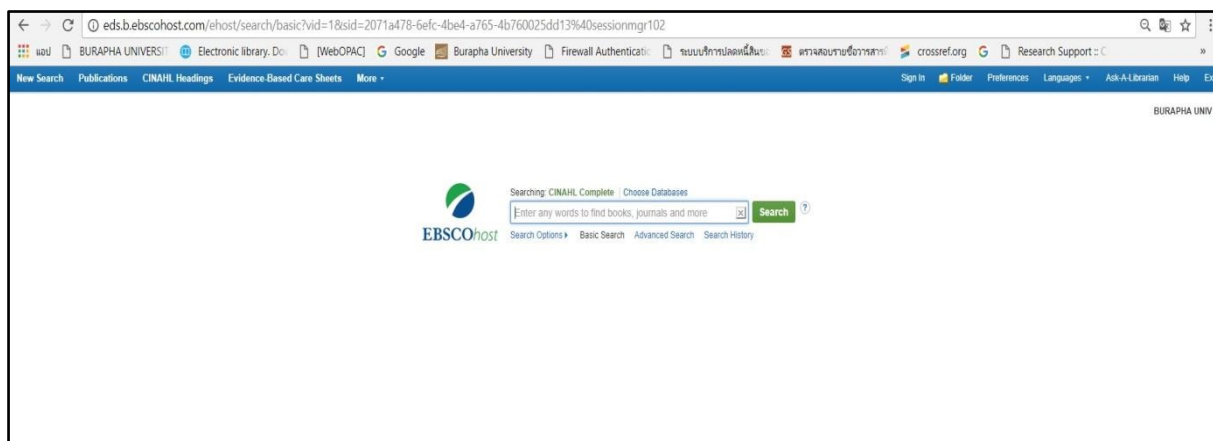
eds.b.ebscohost.com/ehost/search/basic?vid=1&sid=2071a478-6efc-4be4-a765-4b760025dd13%40sessionmgr102

แอป BURAPHA UNIVERSIT Electronic library. Do [WebOPAC] Google Burapha University Firewall Authenticatio ระบบบริการปลดหนี้สินย ตรวจสอบรายชื่อวารสาร crossref.org Research Support :: C »

New Search Publications CINAHL Headings Evidence-Based Care Sheets More ▾ Sign In Folder Preferences Languages ▾ Ask-A-Librarian Help Ex

BURAPHA UNIV

Searching: CINAHL Complete | Choose Databases

Enter any words to find books, journals and more Search ?

EBSCOhost Search Options ▸ Basic Search Advanced Search Search History